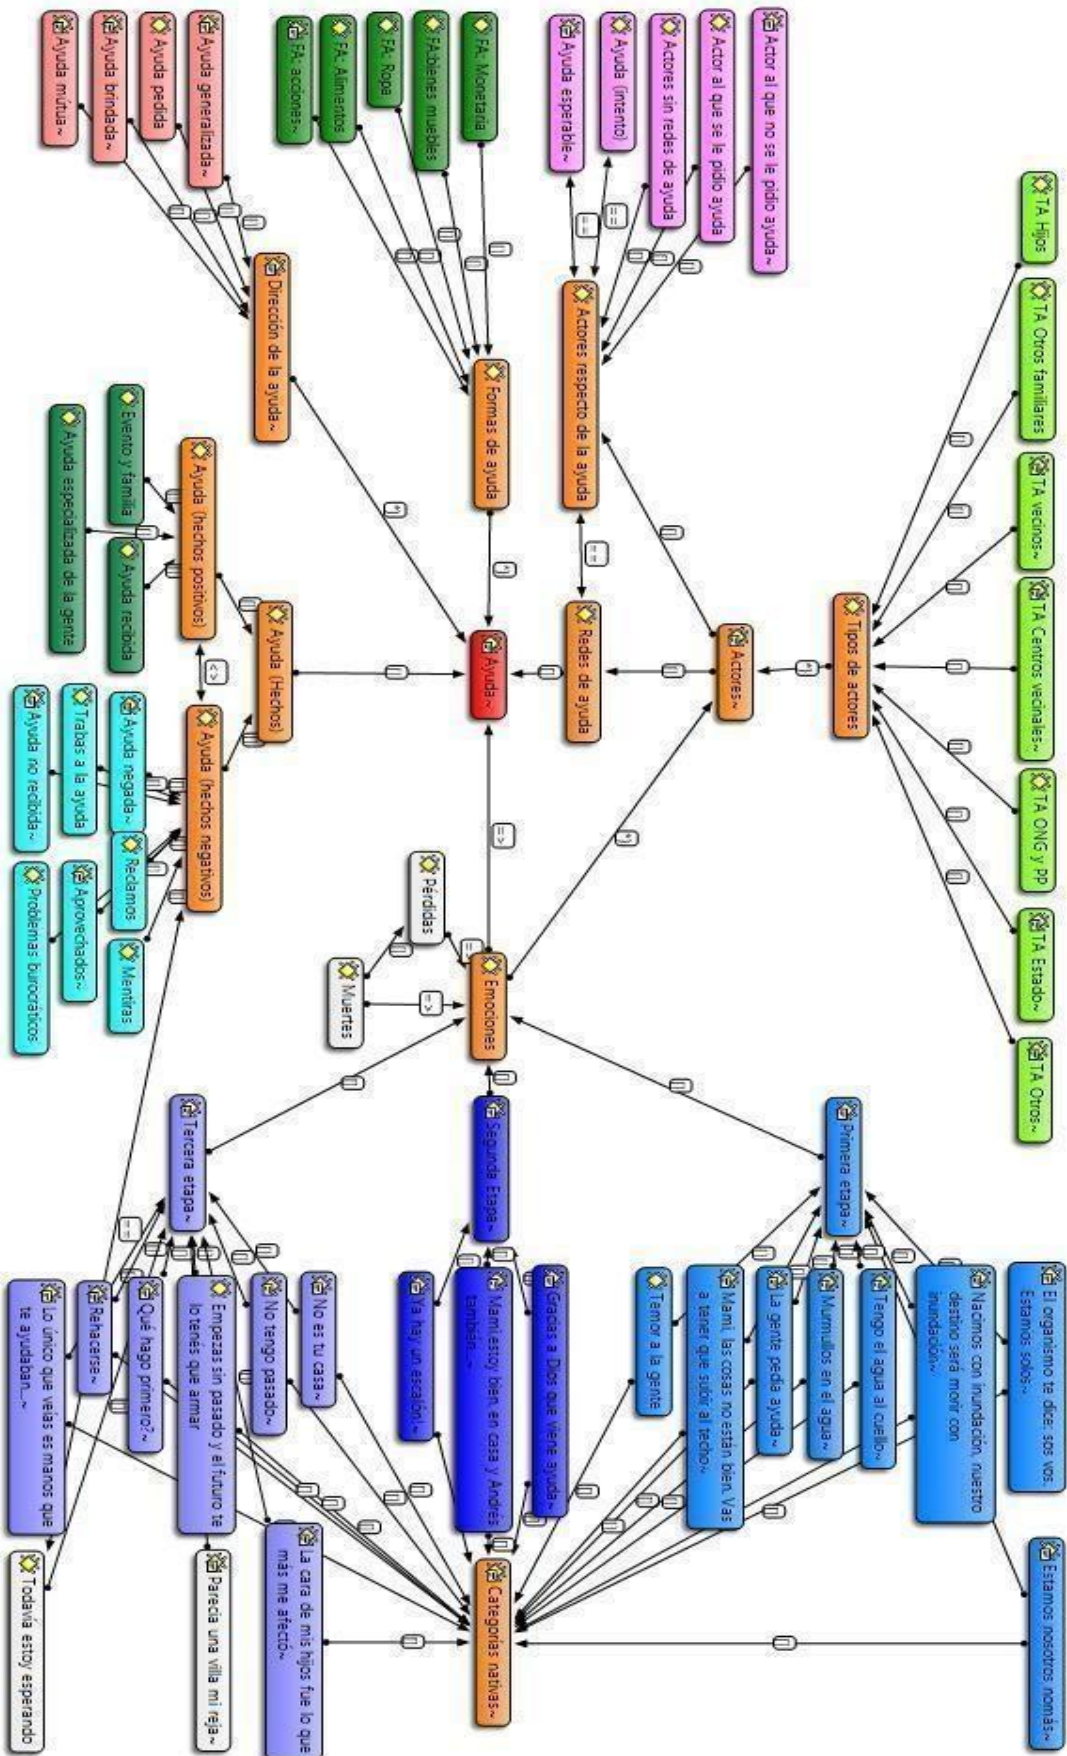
Ayuda mutua~
Ayuda brindada~
Ayuda pedida
Ayuda generalizada~
FA: acciones~
FA: Alimentos
FA: Ropa
FA:bienes muebles
FA: Monetaria
Ayuda esperable~
Ayuda (intento)
Actores sin redes de ayuda
Actor al que se le pidió ayuda
Actor al que no se le pidió ayuda~
TA Hijos
TA Otros familiares
TA vecinos~
TA Centros vecinales~
TA ONG y PP
TA Estado~
TA Otros~
Dirección de la ayuda~
Formas de ayuda
Actores respecto de la ayuda
Tipos de actores
Actores~
Redes de ayuda
Ayuda~
Evento y familia
Ayuda especializada de la gente
Ayuda recibida
Ayuda (hechos positivos)
Ayuda (hechos)
Ayuda (hechos negativos)
Ayuda negada~
Trabas a la ayuda
Ayuda no recibida~
Reclamos
Aprovechados~
Problemas burocráticos
Mentiras
Pérdidas
Muertes
Emociones
Tercera etapa~
Segunda Etapa~
Primera etapa~
El organismo te dice: sos vos. Estamos solos~
Nacimos con inundación, nuestro destino será morir con inundación~
Tengo el agua al cuello~
Murmullos en el agua~
La gente pedía ayuda~
Mami, las cosas no están bien. Vas a tener que subir al techo~
Temor a la gente
Gracias a Dios que viene ayuda~
Mami estoy bien en casa y Andrés también...~
Ya hay un escalón~
No es tu casa~
No tengo pasado~
Empezás sin pasado y el futuro te lo tenés que armar
Qué hago primero?~
Rehacerse~
Lo único que veías es manos que te ayudaban...~
Todavía estoy esperando
Parecía una villa mi reja~
La cara de mis hijos fue lo que más me afectó~
Categorías nativas~
Estamos nosotros nomás~